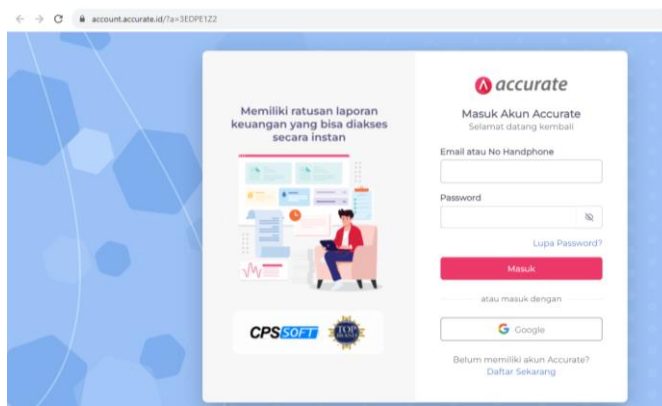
account.accurate.id/?a=3EDPE1Z2

Memiliki ratusan laporan keuangan yang bisa diakses secara instan

CPSSOFT

TOP

accurate

Masuk Akun Accurate

Selamat datang kembali

Email atau No Handphone

Password

Lupa Password?

Masuk

atau masuk dengan

Google

Belum memiliki akun Accurate?

Daftar Sekarang